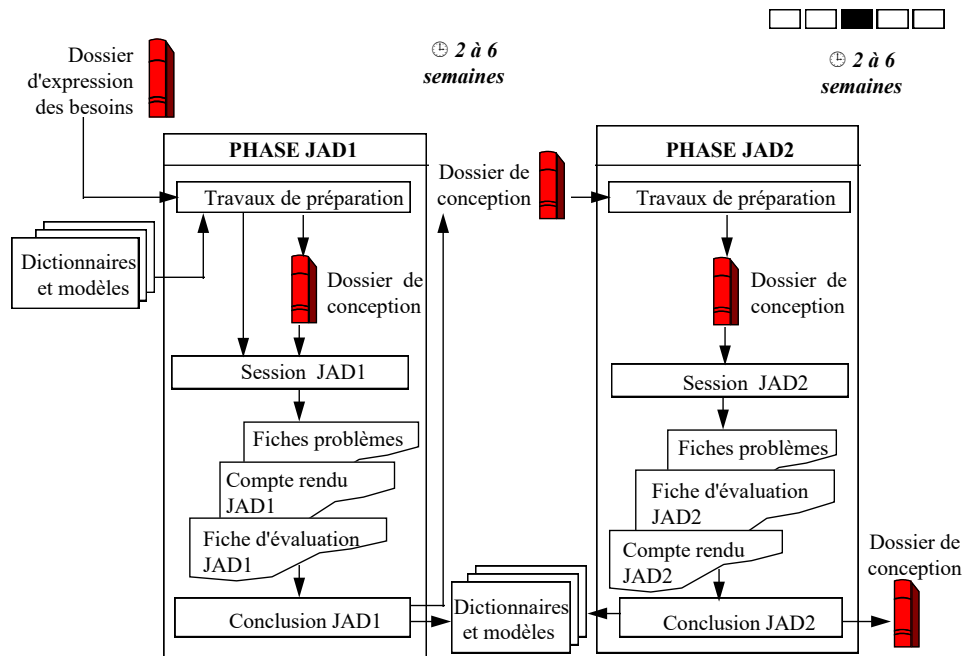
Dossier d'expression des besoins

🕒 *2 à 6 semaines*

PHASE JAD1

Travaux de préparation

Dictionnaires et modèles

Dossier de conception

Session JAD1

Fiches problèmes

Compte rendu JAD1

Fiche d'évaluation JAD1

Conclusion JAD1

Dossier de conception

Dictionnaires et modèles

🕒 *2 à 6 semaines*

PHASE JAD2

Travaux de préparation

Dossier de conception

Session JAD2

Fiches problèmes

Fiche d'évaluation JAD2

Compte rendu JAD2

Conclusion JAD2

Dossier de conception